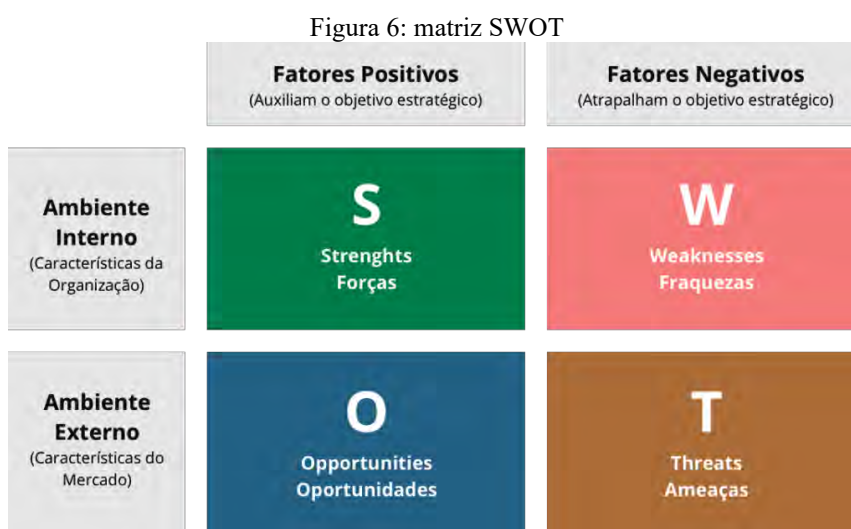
Figura 6: matriz SWOT

|  | Fatores Positivos (Auxiliam o objetivo estratégico) | Fatores Negativos (Atrapalham o objetivo estratégico) |
|---|---|---|
| Ambiente Interno (Características da Organização) | S Strenghts Forças | W Weaknesses Fraquezas |
| Ambiente Externo (Características do Mercado) | O Opportunities Oportunidades | T Threats Ameaças |